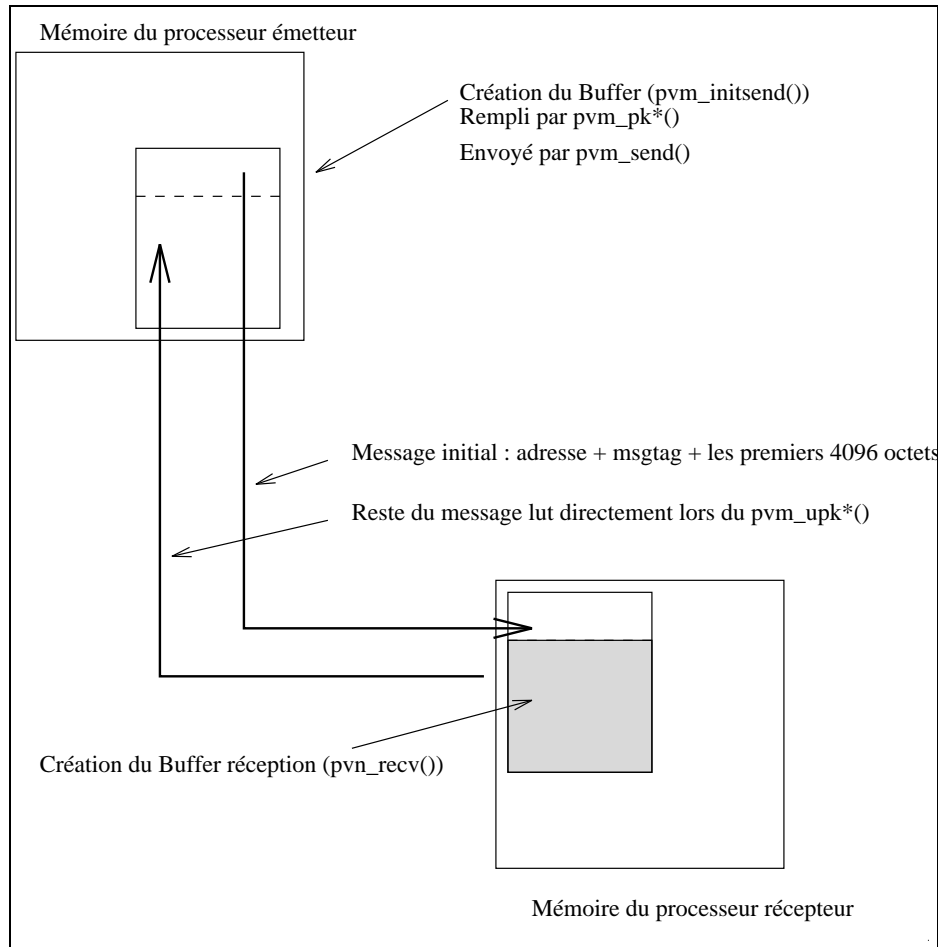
Mémoire du processeur émetteur

Création du Buffer (pvm_initsend())
Rempli par pvm_pk*()

Envoyé par pvm_send()

Message initial : adresse + msgtag + les premiers 4096 octets

Reste du message lut directement lors du pvm_upk*()

Création du Buffer réception (pvn_recv())

Mémoire du processeur récepteur